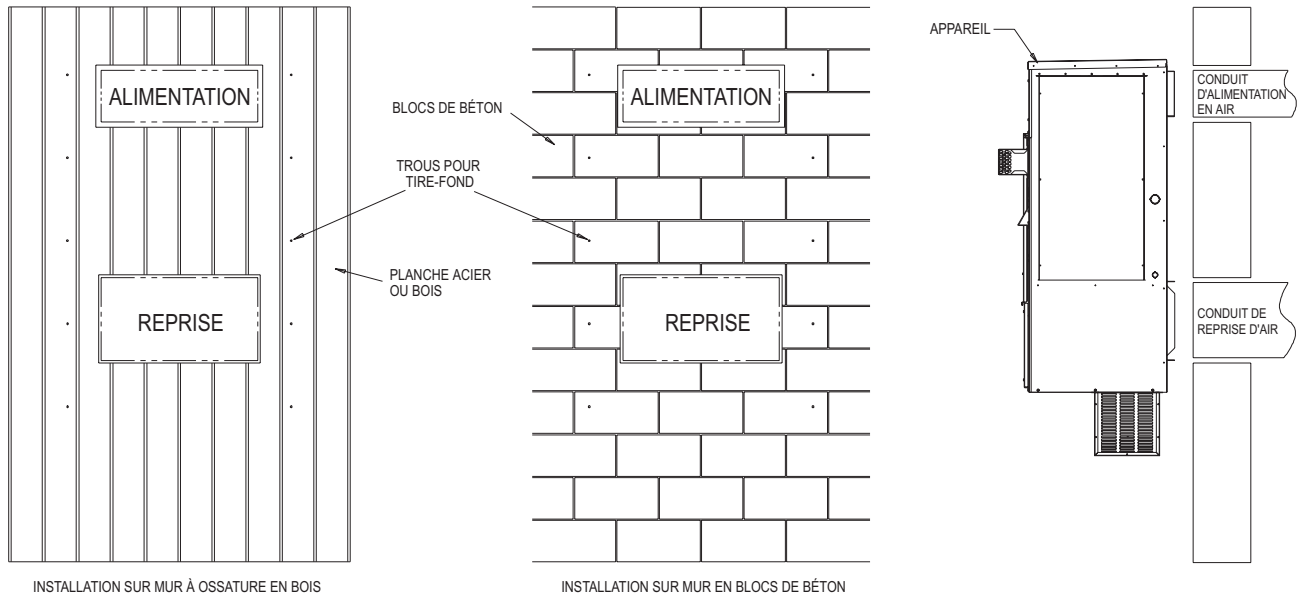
ALIMENTATION

REPRISE

TROUS POUR TIRE-FOND

PLANCHE ACIER OU BOIS

INSTALLATION SUR MUR À OSSATURE EN BOIS

BLOCS DE BÉTON

ALIMENTATION

REPRISE

INSTALLATION SUR MUR EN BLOCS DE BÉTON

APPAREIL

CONDUIT D'ALIMENTATION EN AIR

CONDUIT DE REPRISE D'AIR